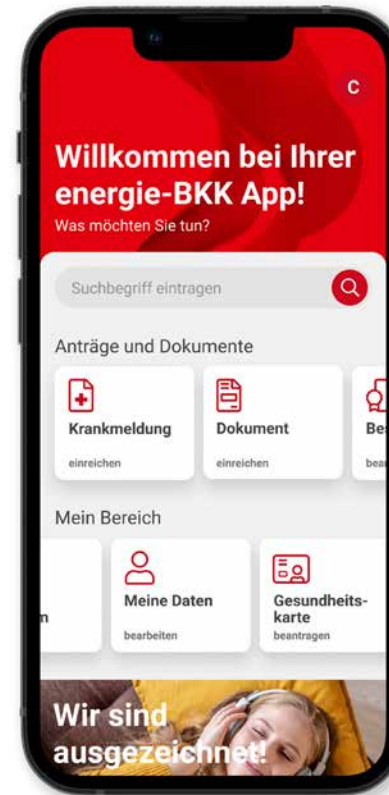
C

Willkommen bei Ihrer energie-BKK App!
Was möchten Sie tun?

Suchbegriff eintragen

Anträge und Dokumente

Krankmeldung
einreichen

Dokument
einreichen

Be
bea

Mein Bereich

n

Meine Daten
bearbeiten

Gesundheitskarte
beantragen

Wir sind ausgezeichnet!